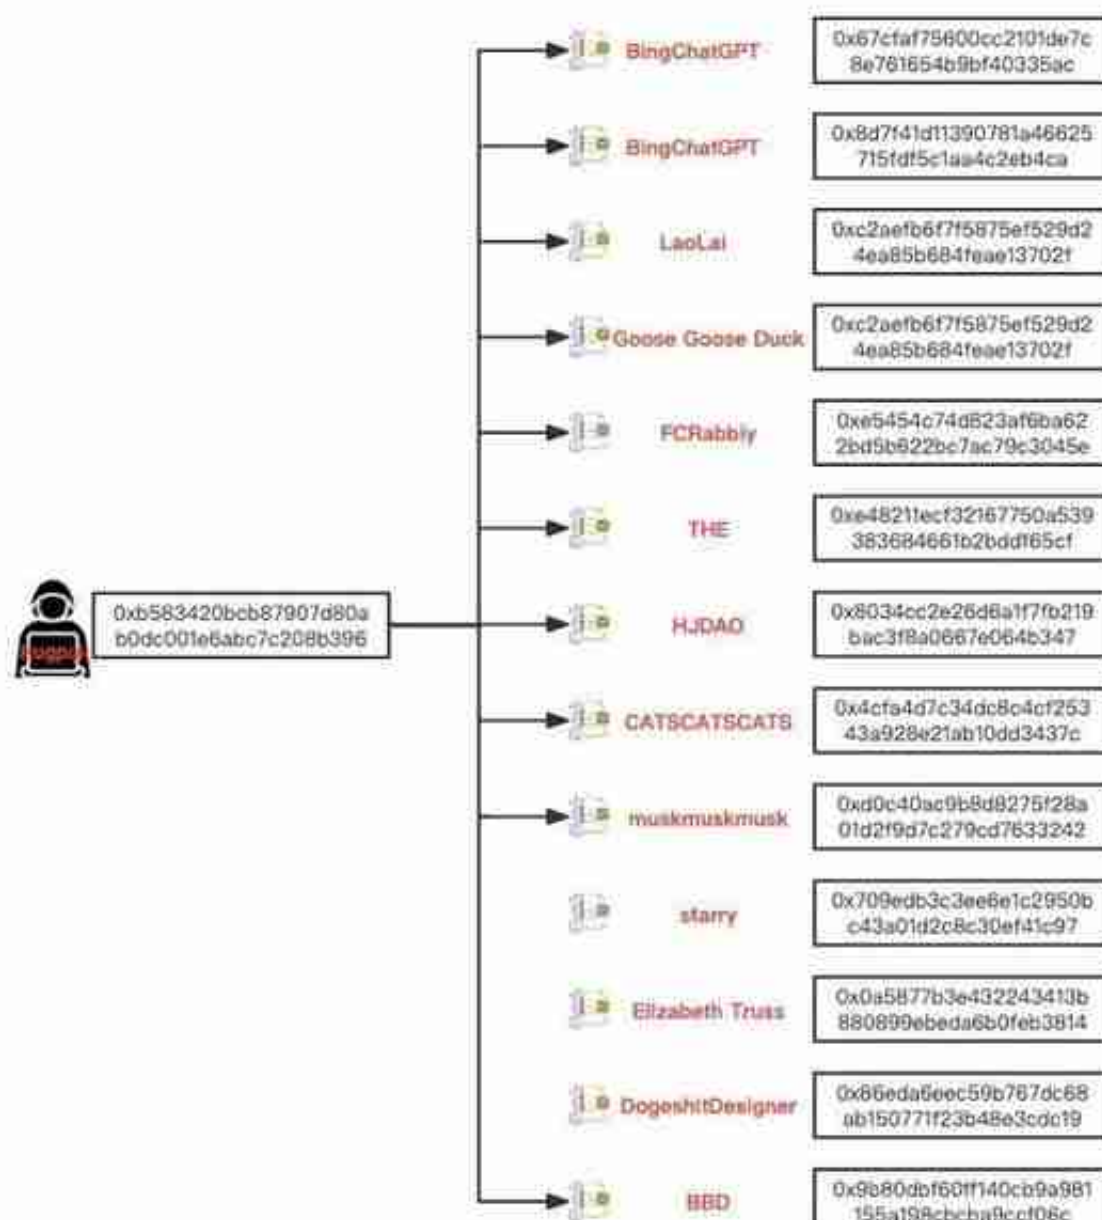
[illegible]

0xb583420bcb87907d80ab0dc001e6abc7c208b396

BingChatGPT
0x67cfaf75600cc2101de7c8e781654b9bf40335ac

BingChatGPT
0x8d7f41d11390781a46625715fdf5c1aa4c2eb4ca

LaoLai
0xc2aefb6f7f5875ef529d24ea85b684feae13702f

Goose Goose Duck
0xc2aefb6f7f5875ef529d24ea85b684feae13702f

FCRabbly
0xe5454c74d823af6ba622bd5b622bc7ac79c3045e

THE
0xe48211ecf32167750a539383684661b2bddf65cf

HJDAO
0x8034cc2e26d6a1f7fb219bac3f8a0667e064b347

CATSCATSCATS
0x4cfa4d7c34dc8c4cf25343a928e21ab10dd3437c

muskmuskmusk
0xd0c40ac9b8d8275f28a01d2f9d7c279cd7633242

starry
0x709edb3c3ee6e1c2950bc43a01d2c8c30ef41c97

Elizabeth Truss
0x0a5877b3e432243413b880899ebeda6b0feb3814

DogeshitDesigner
0x86eda6eec59b767dc68ab150771f23b48e3cdc19

BBD
0x9b80dbf60ff140cb9a981155a198cbcba9ccf06c